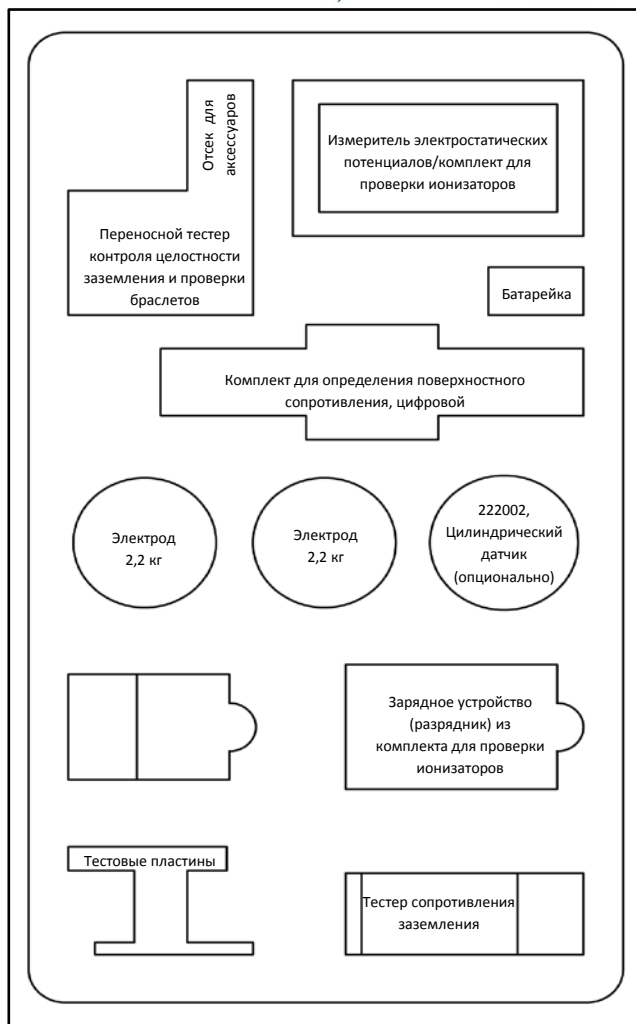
Отсек для аксессуаров

Измеритель электростатических потенциалов/комплект для проверки ионизаторов

Переносной тестер контроля целостности заземления и проверки браслетов

Батарейка

Комплект для определения поверхностного сопротивления, цифровой

Электрод 2,2 кг

Электрод 2,2 кг

222002, Цилиндрический датчик (опционально)

Зарядное устройство (разрядник) из комплекта для проверки ионизаторов

Тестовые пластины

Тестер сопротивления заземления